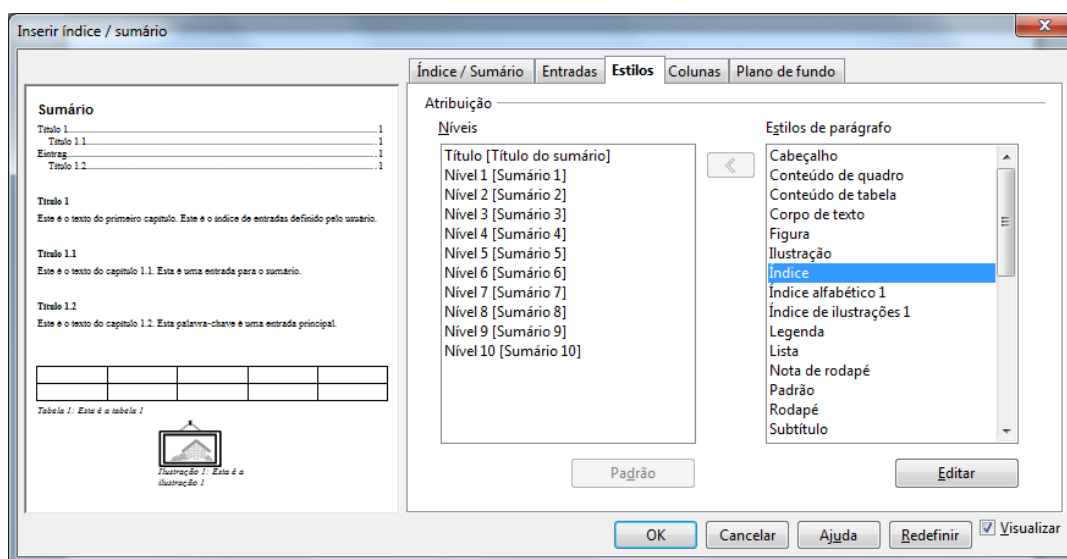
Inserir índice / sumário

Sumário
Título 1 1
Título 1.1 1
Entrag 1
Título 1.2 1

Título 1
Este é o texto do primeiro capítulo. Este é o índice de entradas definido pelo usuário.

Título 1.1
Este é o texto do capítulo 1.1. Esta é uma entrada para o sumário.

Título 1.2
Este é o texto do capítulo 1.2. Esta palavra-chave é uma entrada principal.

|  |  |  |  |  |
|---|---|---|---|---|
|  |  |  |  |  |

Tabela 1: Esta é a tabela 1

Ilustração 1: Esta é a ilustração 1

Índice / Sumário | Entradas | Estilos | Colunas | Plano de fundo

Atribuição

Níveis
Título [Título do sumário]
Nível 1 [Sumário 1]
Nível 2 [Sumário 2]
Nível 3 [Sumário 3]
Nível 4 [Sumário 4]
Nível 5 [Sumário 5]
Nível 6 [Sumário 6]
Nível 7 [Sumário 7]
Nível 8 [Sumário 8]
Nível 9 [Sumário 9]
Nível 10 [Sumário 10]

Estilos de parágrafo
Cabeçalho
Conteúdo de quadro
Conteúdo de tabela
Corpo de texto
Figura
Ilustração
Índice
Índice alfabético 1
Índice de ilustrações 1
Legenda
Lista
Nota de rodapé
Padrão
Rodapé
Subtítulo

Padrão
Editar

OK Cancelar Ajuda Redefinir Visualizar